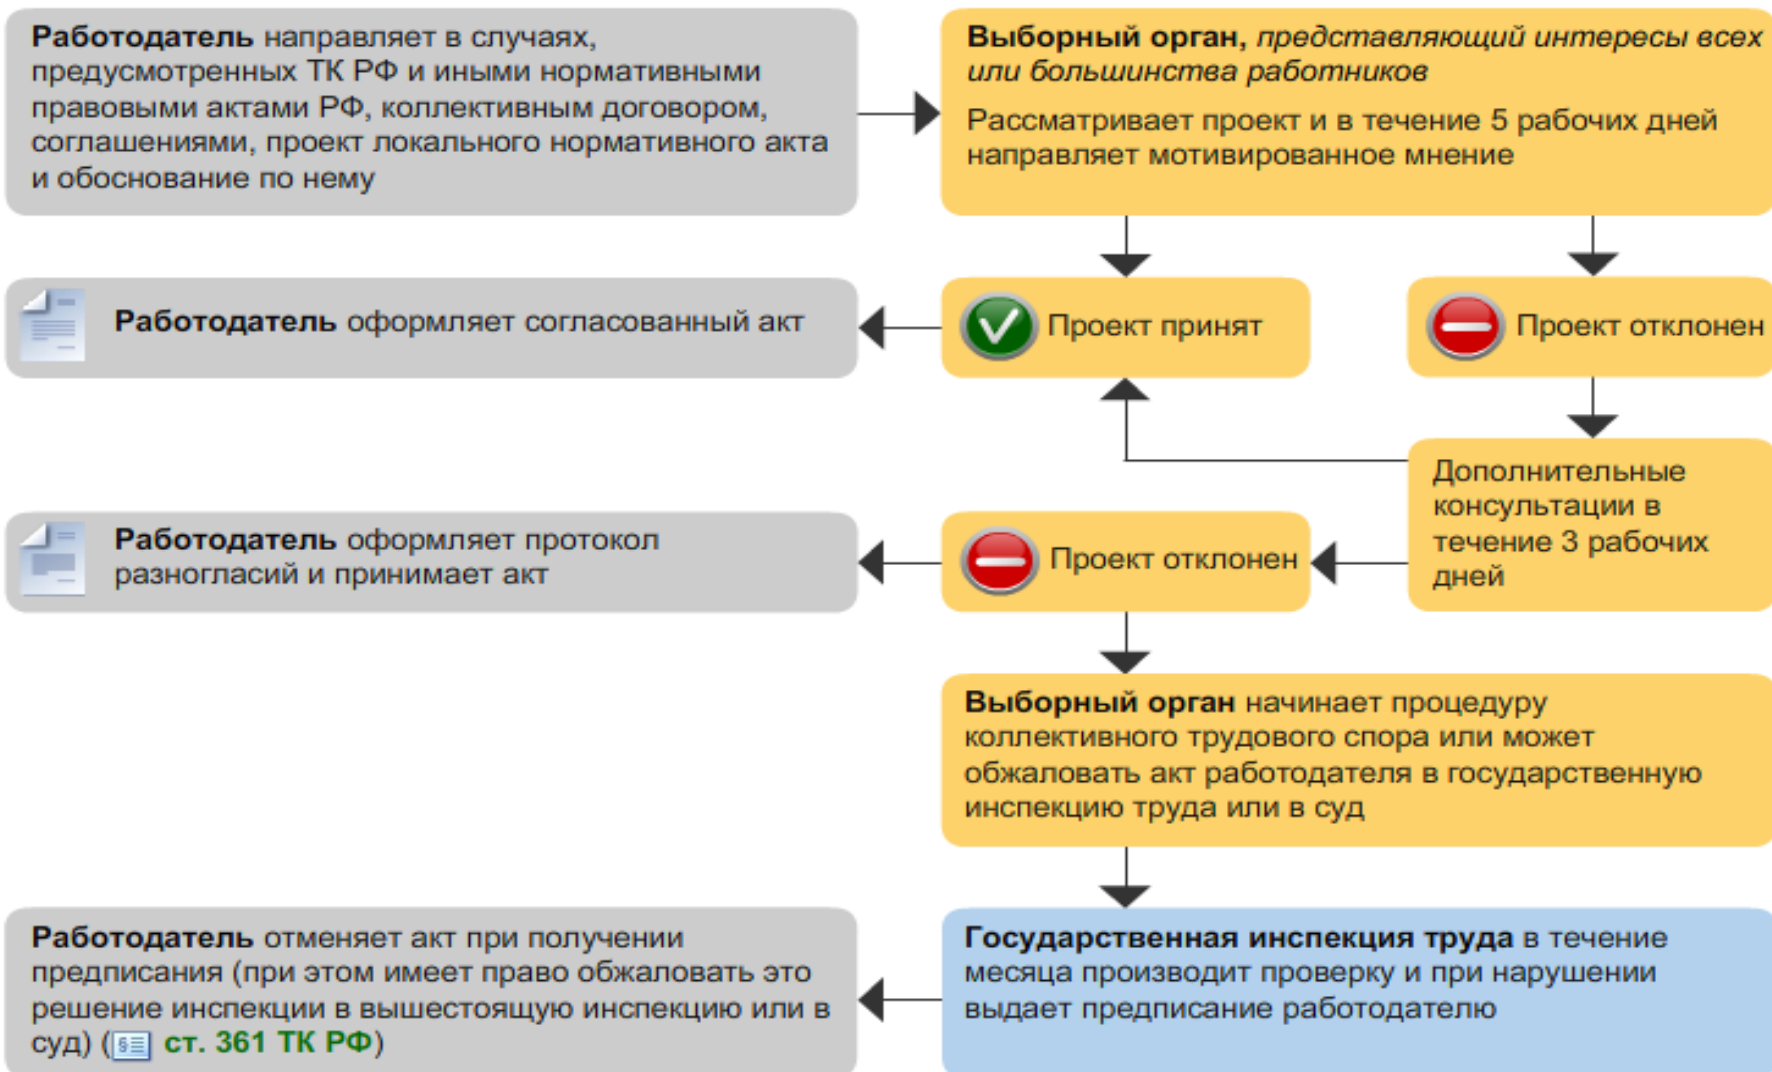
Работодатель направляет в случаях, предусмотренных ТК РФ и иными нормативными правовыми актами РФ, коллективным договором, соглашениями, проект локального нормативного акта и обоснование по нему

Выборный орган, представляющий интересы всех или большинства работников

Рассматривает проект и в течение 5 рабочих дней направляет мотивированное мнение

Работодатель оформляет согласованный акт

Проект принят

Проект отклонен

Дополнительные консультации в течение 3 рабочих дней

Работодатель оформляет протокол разногласий и принимает акт

Проект отклонен

Выборный орган начинает процедуру коллективного трудового спора или может обжаловать акт работодателя в государственную инспекцию труда или в суд

Работодатель отменяет акт при получении предписания (при этом имеет право обжаловать это решение инспекции в вышестоящую инспекцию или в суд) (§≡ ст. 361 ТК РФ)

Государственная инспекция труда в течение месяца производит проверку и при нарушении выдает предписание работодателю